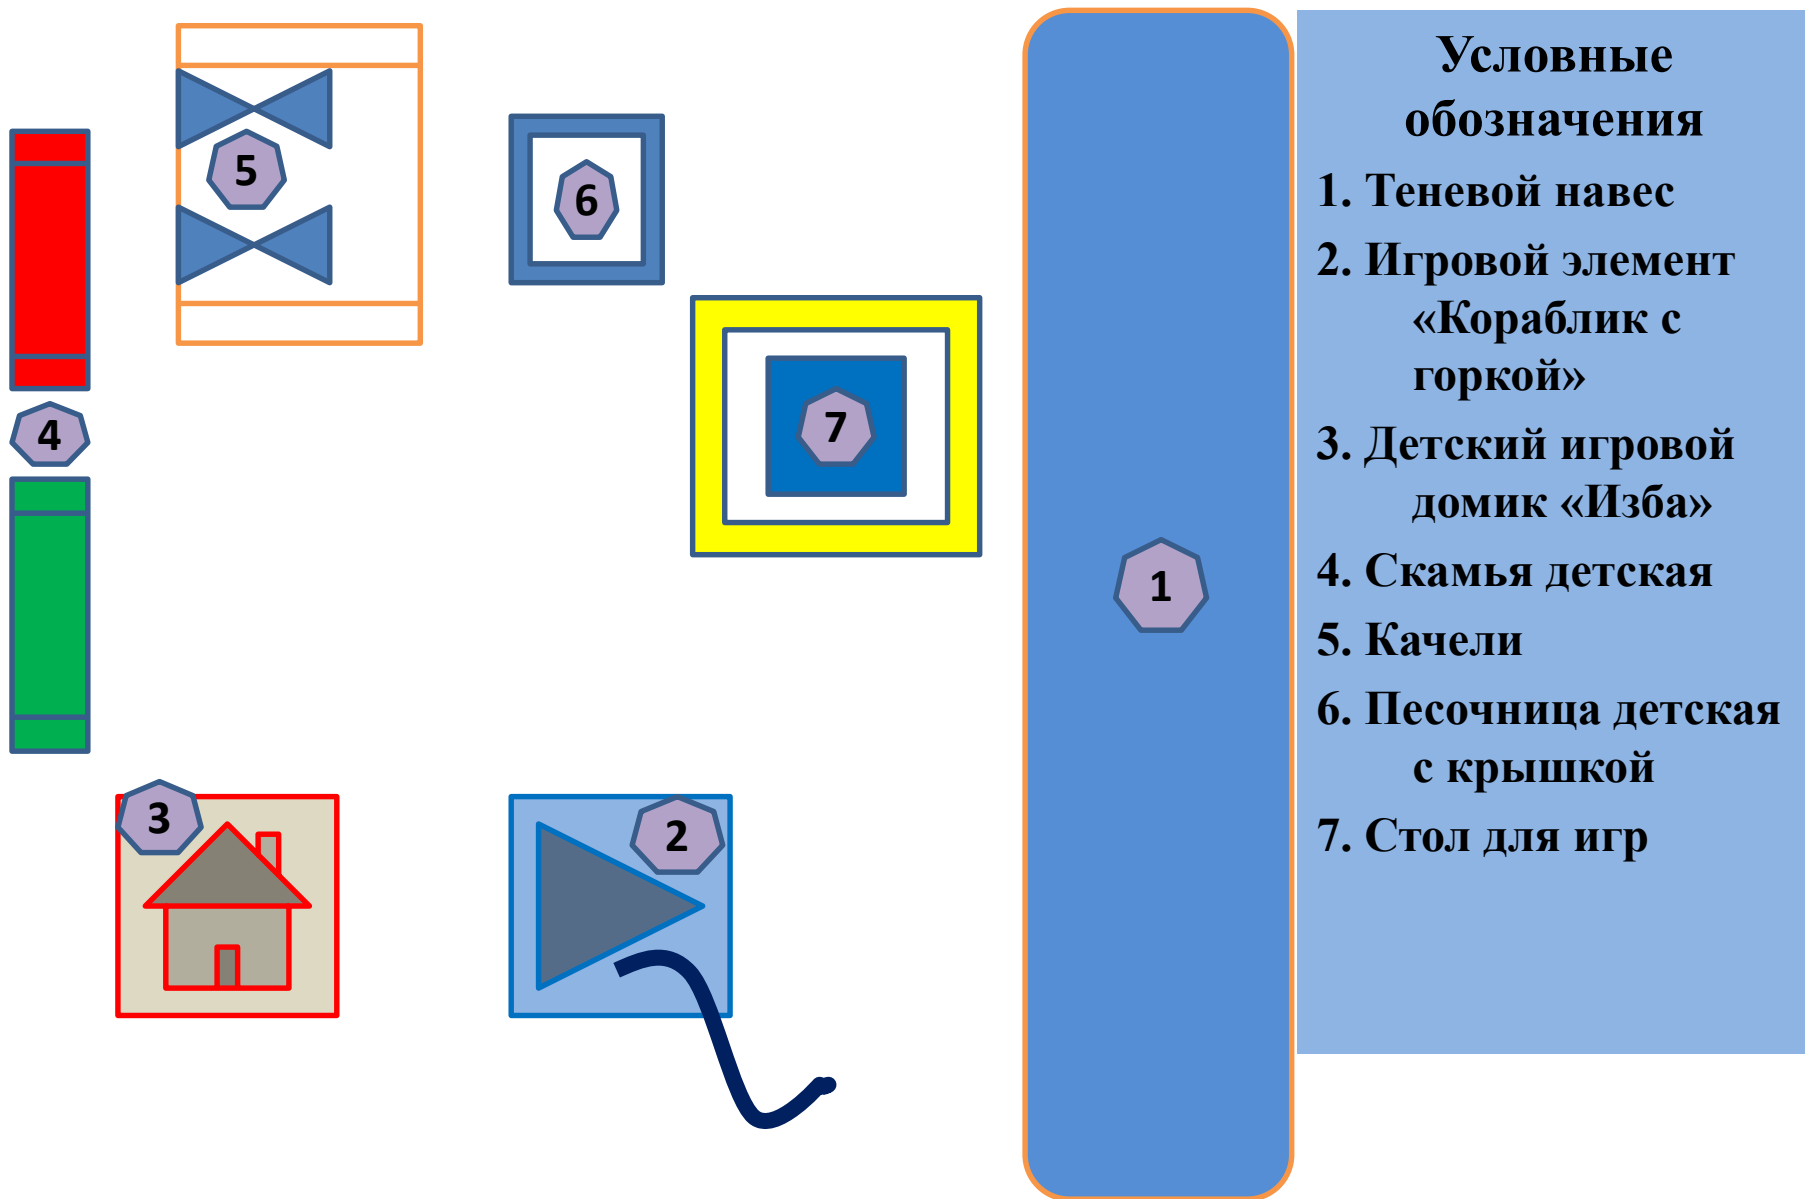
5

6

4

7

1

3

2

Условные обозначения

1. Теневой навес
2. Игровой элемент «Кораблик с горкой»
3. Детский игровой домик «Изба»
4. Скамья детская
5. Качели
6. Песочница детская с крышкой
7. Стол для игр